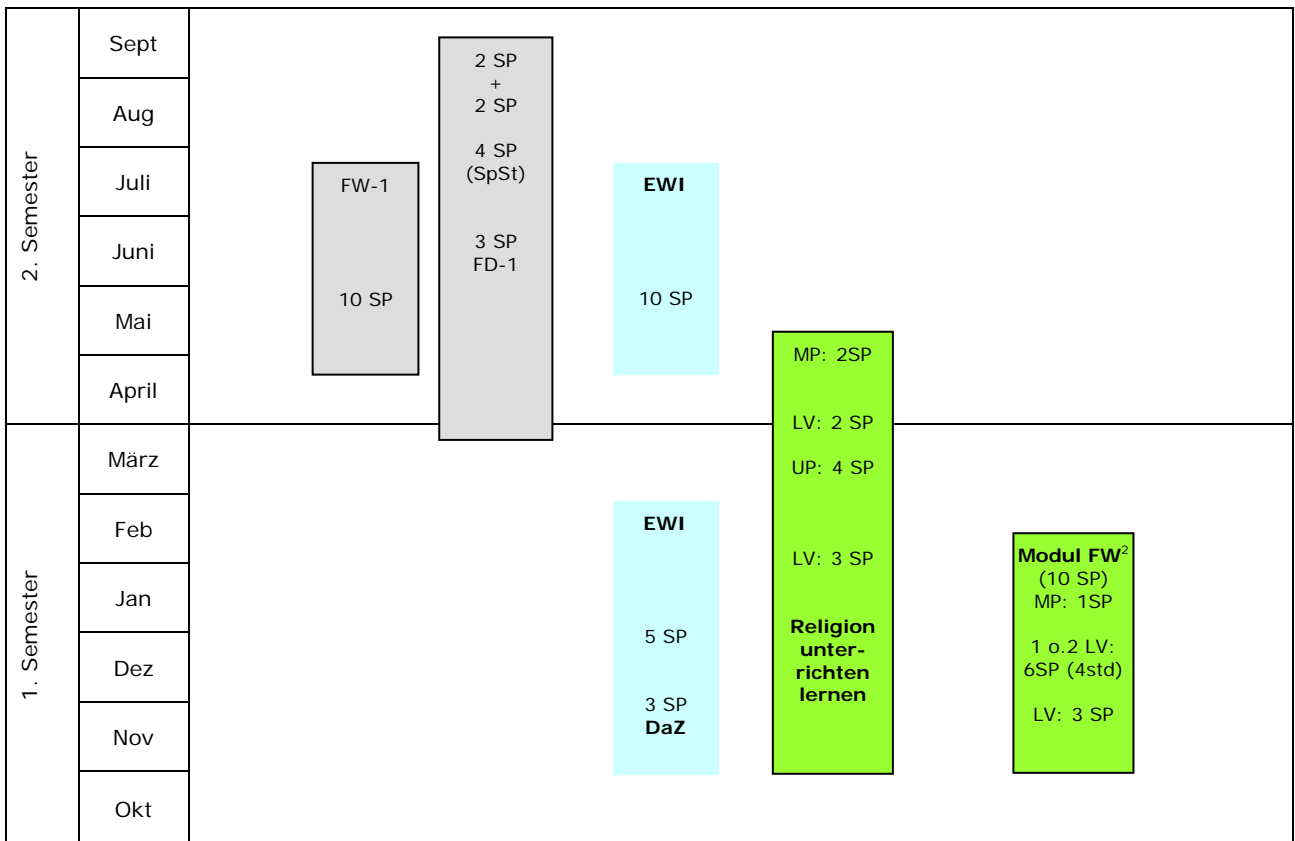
2. Semester

Sept
Aug
Juli
Juni
Mai
April

1. Semester

März
Feb
Jan
Dez
Nov
Okt

FW-1

10 SP

2 SP
+
2 SP

4 SP
(SpSt)

3 SP
FD-1

EWI

10 SP

MP: 2SP

LV: 2 SP

UP: 4 SP

LV: 3 SP

Religion unterrichten lernen

EWI

5 SP

3 SP
DaZ

Modul FW$^2$
(10 SP)
MP: 1SP

1 o.2 LV:
6SP (4std)

LV: 3 SP